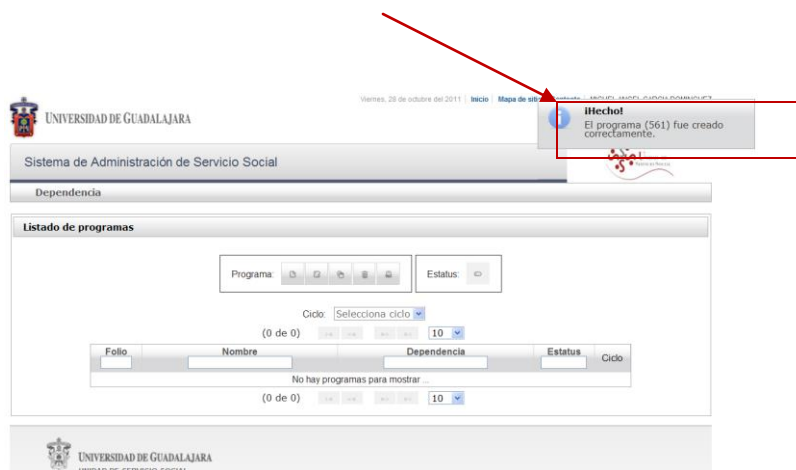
UNIVERSIDAD DE GUADALAJARA

Viernes, 28 de octubre del 2011 | Inicio | Mapa de sitio | Contacto | MIGUEL ANGEL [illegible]

¡Hecho!
El programa (561) fue creado correctamente.

Sistema de Administración de Servicio Social

Dependencia

Listado de programas

Programa:

Estatus:

Ciclo: Selecciona ciclo

(0 de 0)

10

| Folio | Nombre | Dependencia | Estatus | Ciclo |
|---|---|---|---|---|
| No hay programas para mostrar ... | | | | |

(0 de 0)

10

UNIVERSIDAD DE GUADALAJARA
UNIDAD DE SERVICIO SOCIAL